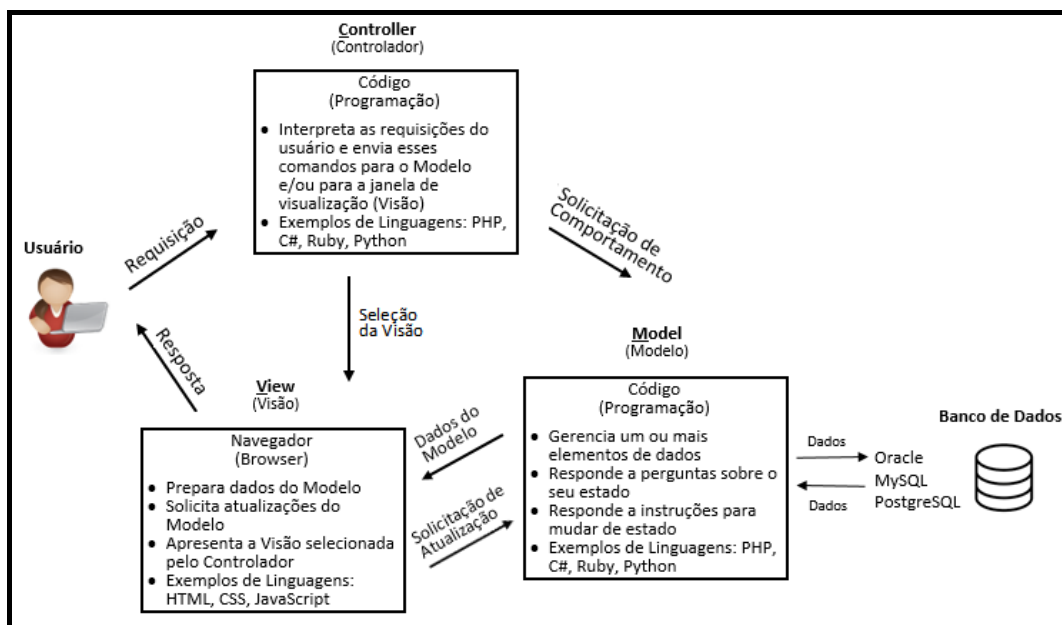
Controller
(Controlador)

Código
(Programação)

- Interpreta as requisições do usuário e envia esses comandos para o Modelo e/ou para a janela de visualização (Visão)
- Exemplos de Linguagens: PHP, C#, Ruby, Python

Usuário

Requisição

Solicitação de Comportamento

Seleção da Visão

Resposta

Model
(Modelo)

View
(Visão)

Código
(Programação)

- Gerencia um ou mais elementos de dados
- Responde a perguntas sobre o seu estado
- Responde a instruções para mudar de estado
- Exemplos de Linguagens: PHP, C#, Ruby, Python

Banco de Dados

Dados

Oracle
MySQL
PostgreSQL

Dados

Dados do Modelo

Solicitação de Atualização

Navegador
(Browser)

- Prepara dados do Modelo
- Solicita atualizações do Modelo
- Apresenta a Visão selecionada pelo Controlador
- Exemplos de Linguagens: HTML, CSS, JavaScript